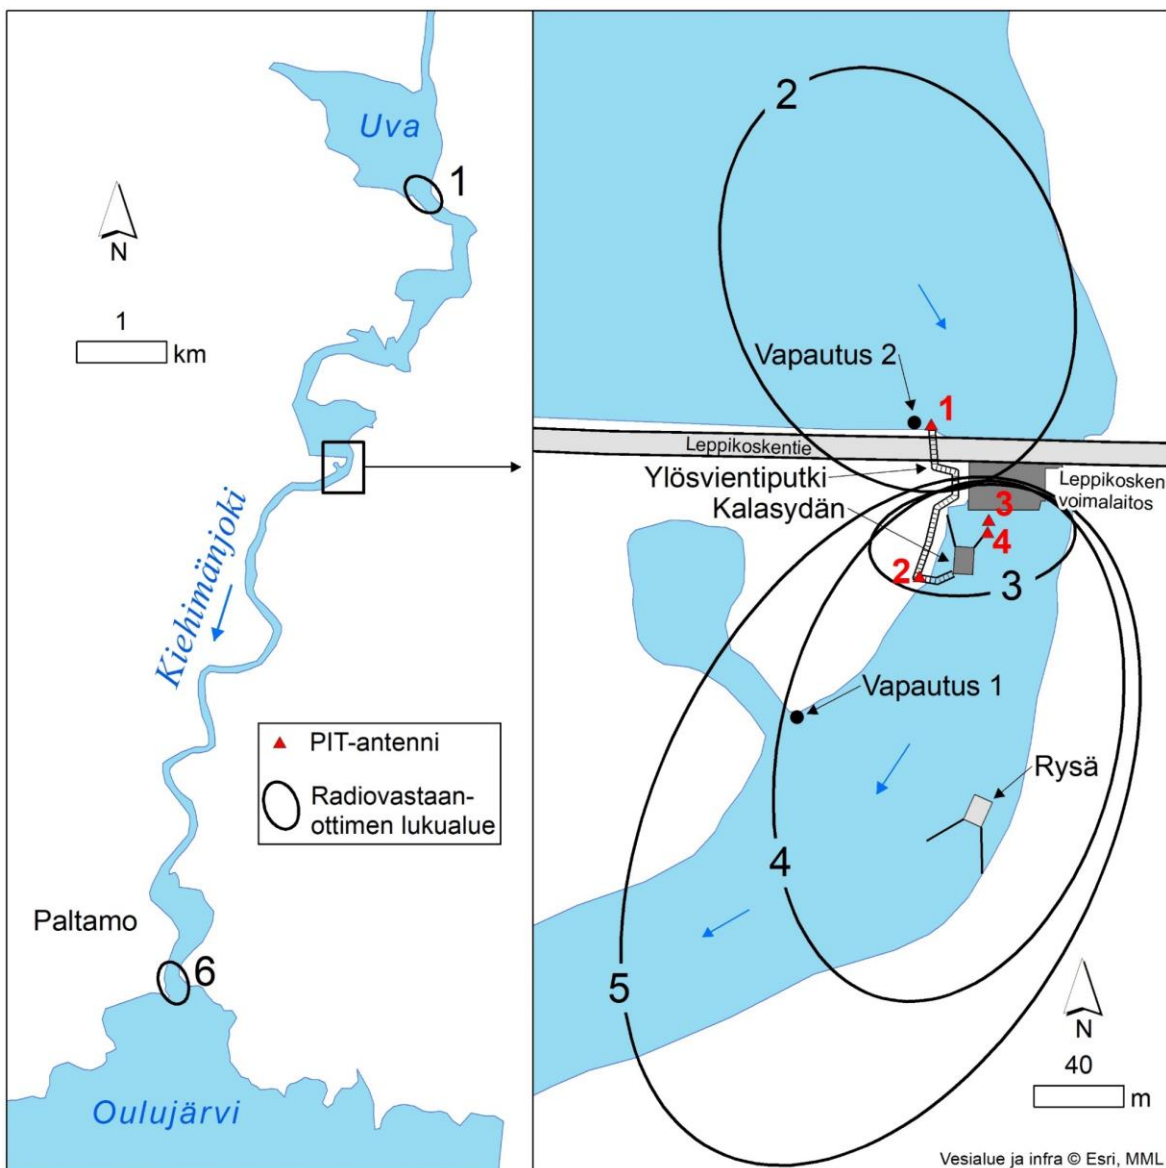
Uva
1
N
1
km
Kiehimänjoki
PIT-antenni
Radiovastaanottimen lukualue
Paltamo
6
Oulujärvi

2
Vapautus 2
1
Leppikoskentie
Ylösvientiputki
Kalasydän
Leppikosken voimalaitos
3
4
2
3
Vapautus 1
Rysä
4
5
N
40
m
Vesialue ja infra © Esri, MML